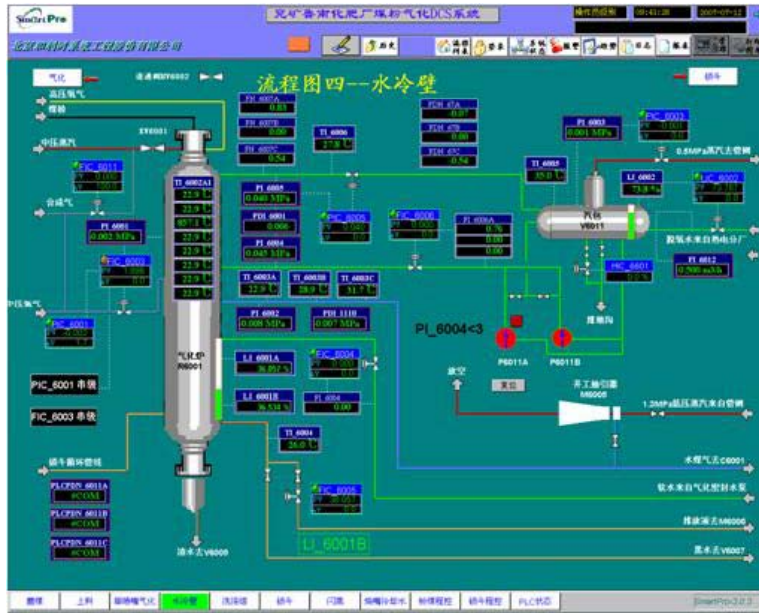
SimTech Pro

兖矿鲁南化肥厂煤粉气化DCS系统

北京四利通系统工程技术有限公司

操作员级 09:41:20 2007-07-12

历史

气化

流程图四--水冷壁

锁斗

高压氮气

煤粉

中压蒸汽

XV6001

FIC_6011

合成气

PI 6001
0.002 MPa

PIC_6003

中压氮气

PIC_6001

PIC_6001 串级

FIC_6003 串级

锁斗循环管线

PLCPDN 6011A
#COM

PLCPDN 6011B
#COM

PLCPDN 6011C
#COM

FN 6007A
0.03

FN 6007B
0.00

FN 6007C
0.54

TI 6002A1
22.9
22.9
857.1
22.9
22.9
22.9
22.9
22.9

TI 6006
27.8

PI 6005
0.040 MPa

PDI 6001
0.006

PI 6004
0.045 MPa

FIC_6005

FIC_6006

FDI 6006A
0.76
0.00
0.00

PDI 47A
0.07

PDI 47B
0.00

PDI 47C
0.54

TI 6005
35.0

PI 6003
0.001 MPa

汽包
V6011

LI 6002
73.8 %

LIC_6002

FIC_6003

0.5MPa蒸汽去管网

脱氧水来自热电分厂

PI 6012
0.500 mMh

HIC_6601

TI 6003A
22.9

TI 6003B
28.9

TI 6003C
31.7

排污沟

PI 6002
0.008 MPa

PDI 1110
0.007 MPa

PI_6004<3

P6011A

P6011B

气化炉
R6001

LI 6001A
36.857 %

FIC_6004

LI 6001B
36.534 %

FI 6004
0.00

放空

复位

开工抽引器
M6005

1.3MPa低压蒸汽来自管网

TI 6004
28.0

水煤气去C6001

软水来自气化密封水泵

FIC_6005

排放液去M6006

LI_6001B

灰水去V6006

黑水去V6007

磨煤 上料 给料煤气化 水冷壁 洗涤塔 锁斗 闪蒸 烧嘴冷却水 补煤程控 锁斗程控 PLC状态

SmartPro-3.0.3